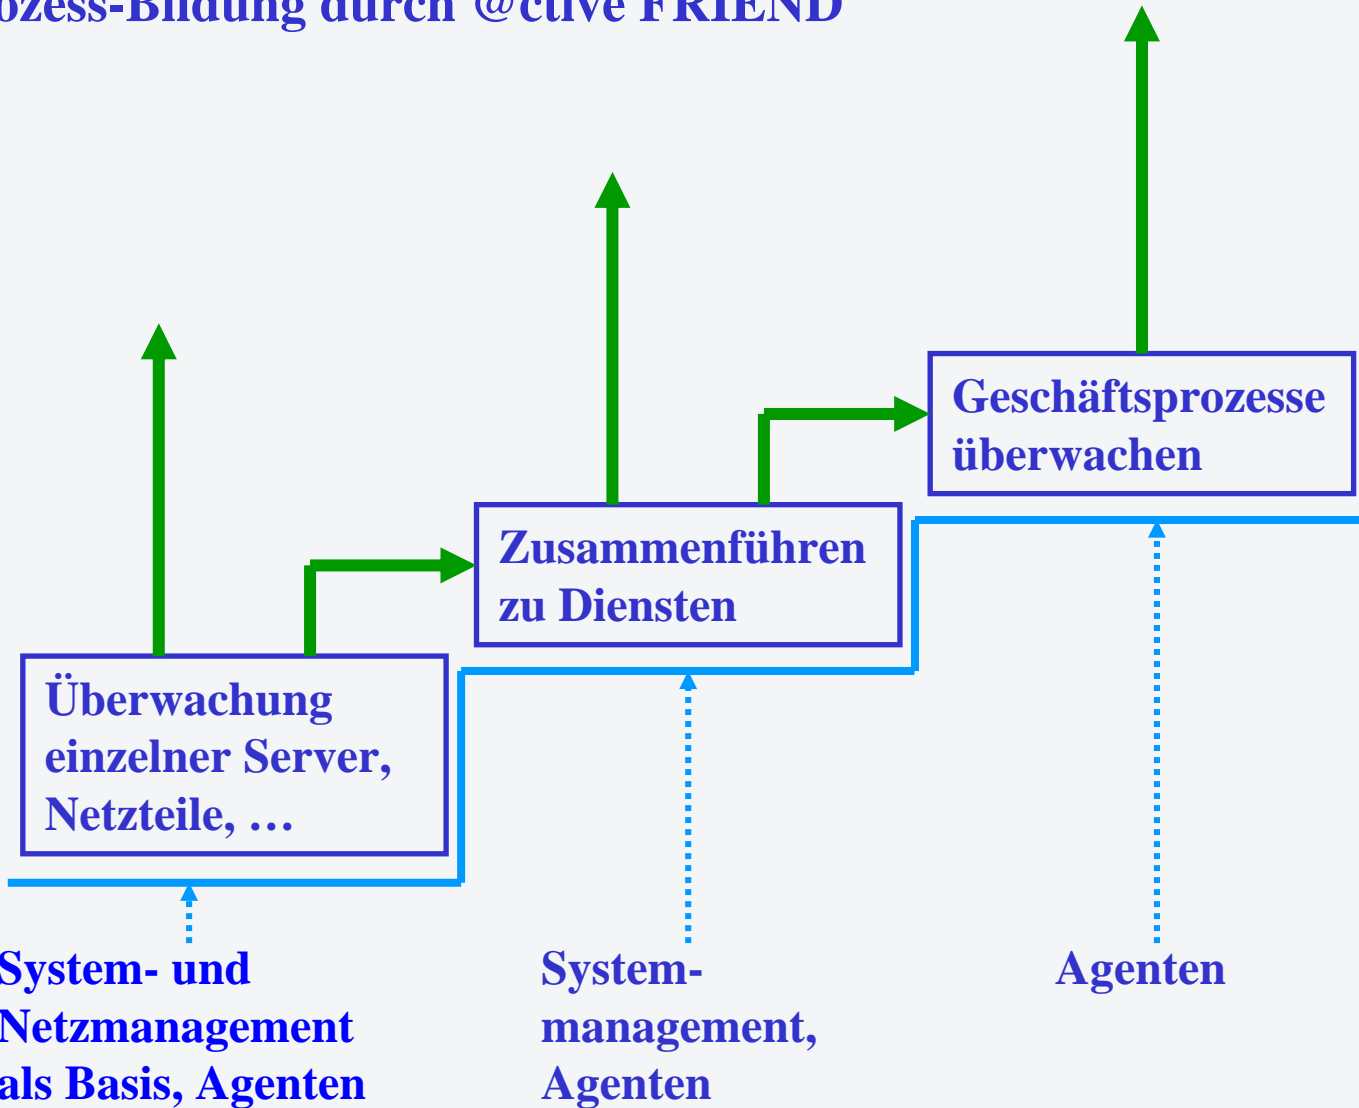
ozess-Bildung durch @ctive FRIEND

Geschäftsprozesse überwachen

Zusammenführen zu Diensten

Überwachung einzelner Server, Netzteile, …

System- und Netzmanagement als Basis, Agenten

System-management, Agenten

Agenten